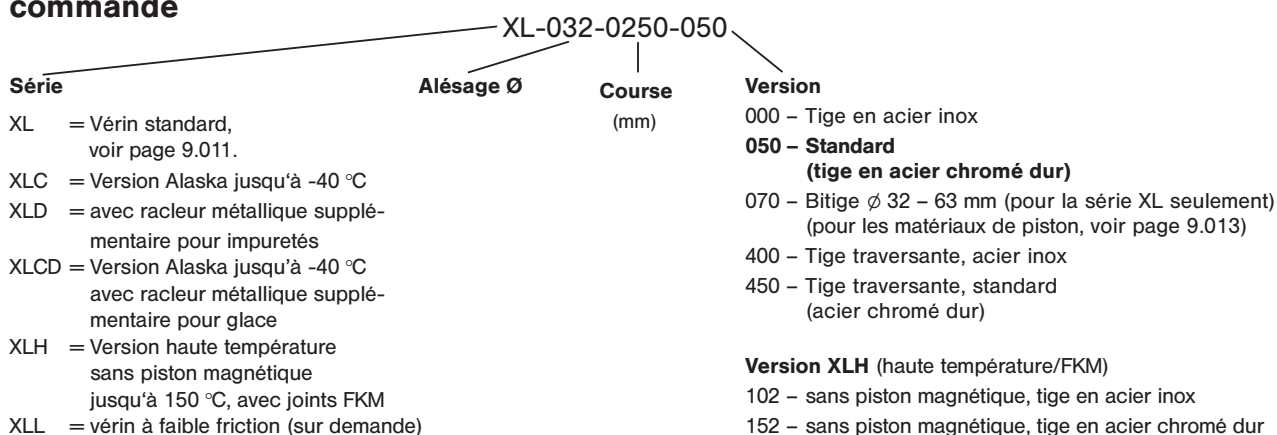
commande

XL-032-0250-050

Série

XL = Vérin standard, voir page 9.011.

XLC = Version Alaska jusqu‘à -40 °C

XLD = avec racleur métallique supplémentaire pour impuretés

XLCD = Version Alaska jusqu‘à -40 °C avec racleur métallique supplémentaire pour glace

XLH = Version haute température sans piston magnétique jusqu‘à 150 °C, avec joints FKM

XLL = vérin à faible friction (sur demande)

Alésage Ø

Course

(mm)

Version

000 – Tige en acier inox

050 – Standard (tige en acier chromé dur)

070 – Bitige Ø 32 – 63 mm (pour la série XL seulement) (pour les matériaux de piston, voir page 9.013)

400 – Tige traversante, acier inox

450 – Tige traversante, standard (acier chromé dur)

Version XLH (haute température/FKM)

102 – sans piston magnétique, tige en acier inox

152 – sans piston magnétique, tige en acier chromé dur